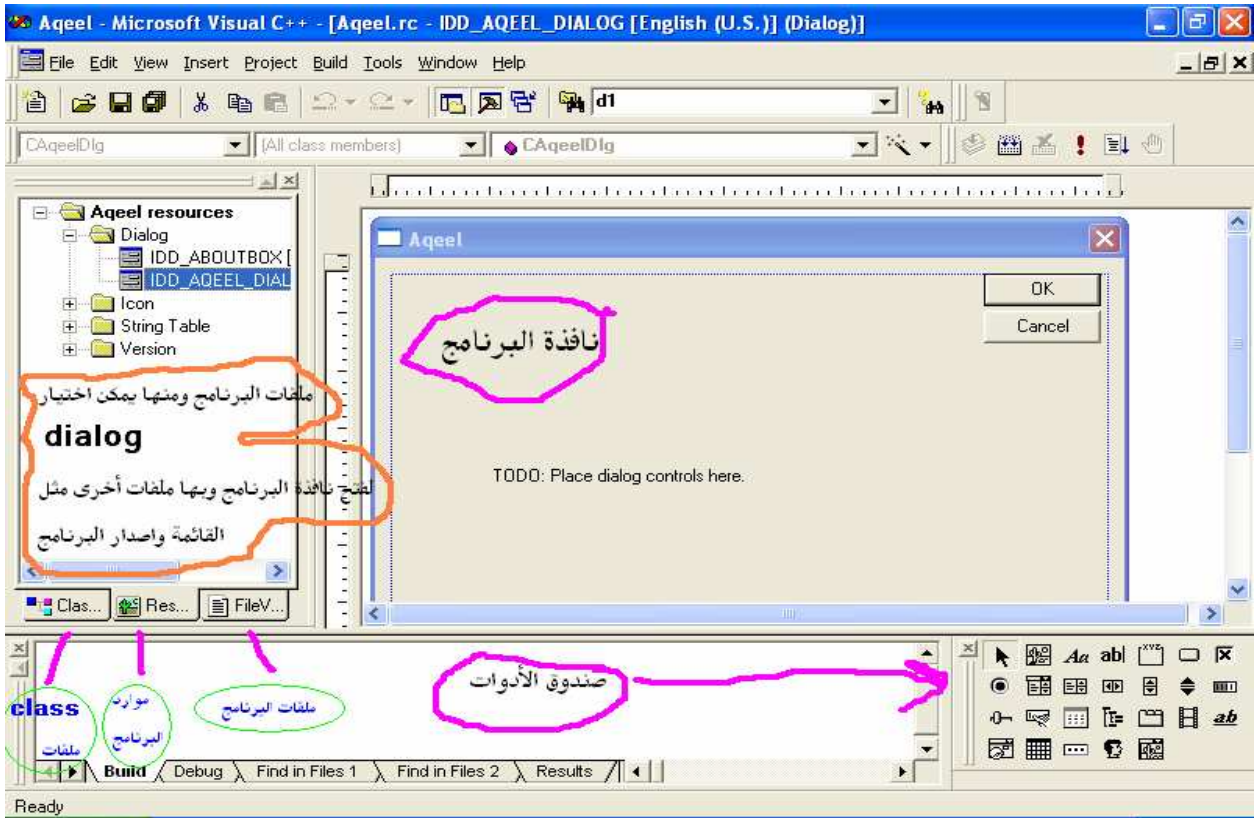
Aqeel - Microsoft Visual C++ - [Aqeel.rc - IDD_AQEEL_DIALOG [English (U.S.)] (Dialog)]

File Edit View Insert Project Build Tools Window Help

d1

CAqeelDlg [All class members] CAqeelDlg

Aqeel resources
Dialog
IDD_ABOUTBOX [
IDD_AQEEL_DIAL
Icon
String Table
Version

ملفات البرنامج ومنها يمكن اختيار
dialog
لفتح نافذة البرنامج وبها ملفات أخرى مثل
القائمة واصدار البرنامج

Clas... Res... FileV...

Aqeel

نافذة البرنامج

OK
Cancel

TODO: Place dialog controls here.

class
ملفات

موارد
البرنامج

ملفات البرنامج

صندوق الأدوات

Build Debug Find in Files 1 Find in Files 2 Results

Aa abl ab

Ready